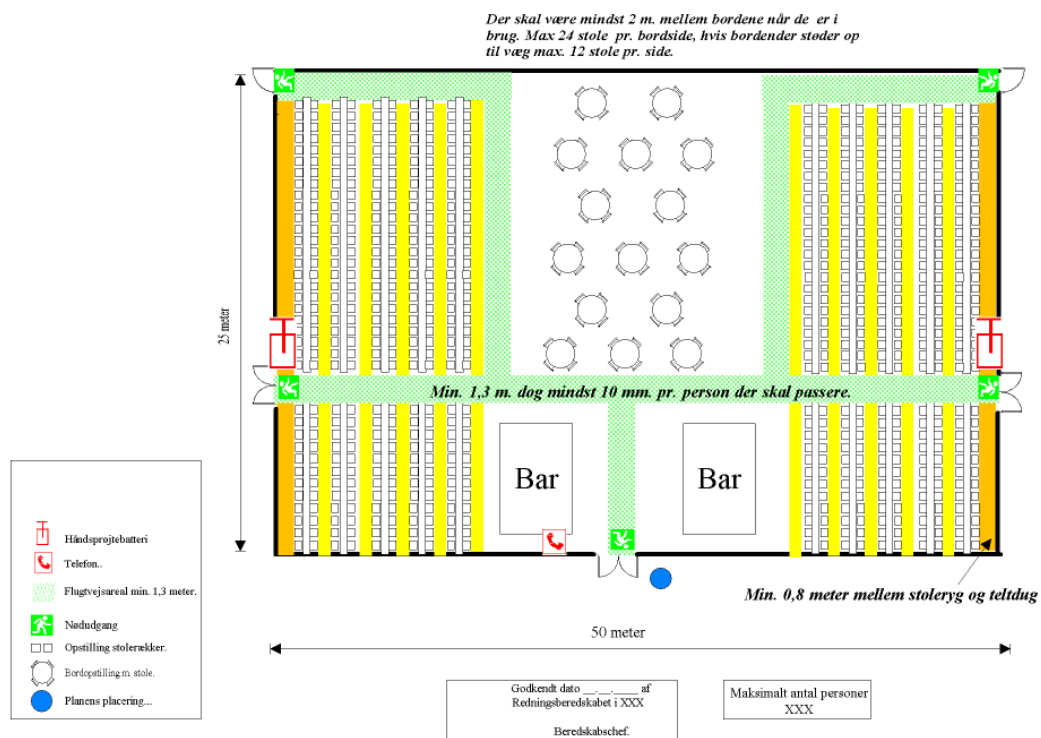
Der skal være mindst 2 m. mellem bordene når de er i brug. Max 24 stole pr. bordside, hvis bordender støder op til væg max. 12 stole pr. side.

25 meter

Min. 1,3 m. dog mindst 10 mm. pr. person der skal passere.

Bar

Bar

Min. 0,8 meter mellem stoleryg og teltdug

50 meter

Håndsprøjtebatteri

Telefon..

Flugtvejsareal min. 1,3 meter.

Nødudgang

Opstilling stolerækker.

Bordopstilling m. stole.

Planens placering...

Godkendt dato __.__.____ af Redningsberedskabet i XXX

Beredskabschef.

Maksimalt antal personer XXX